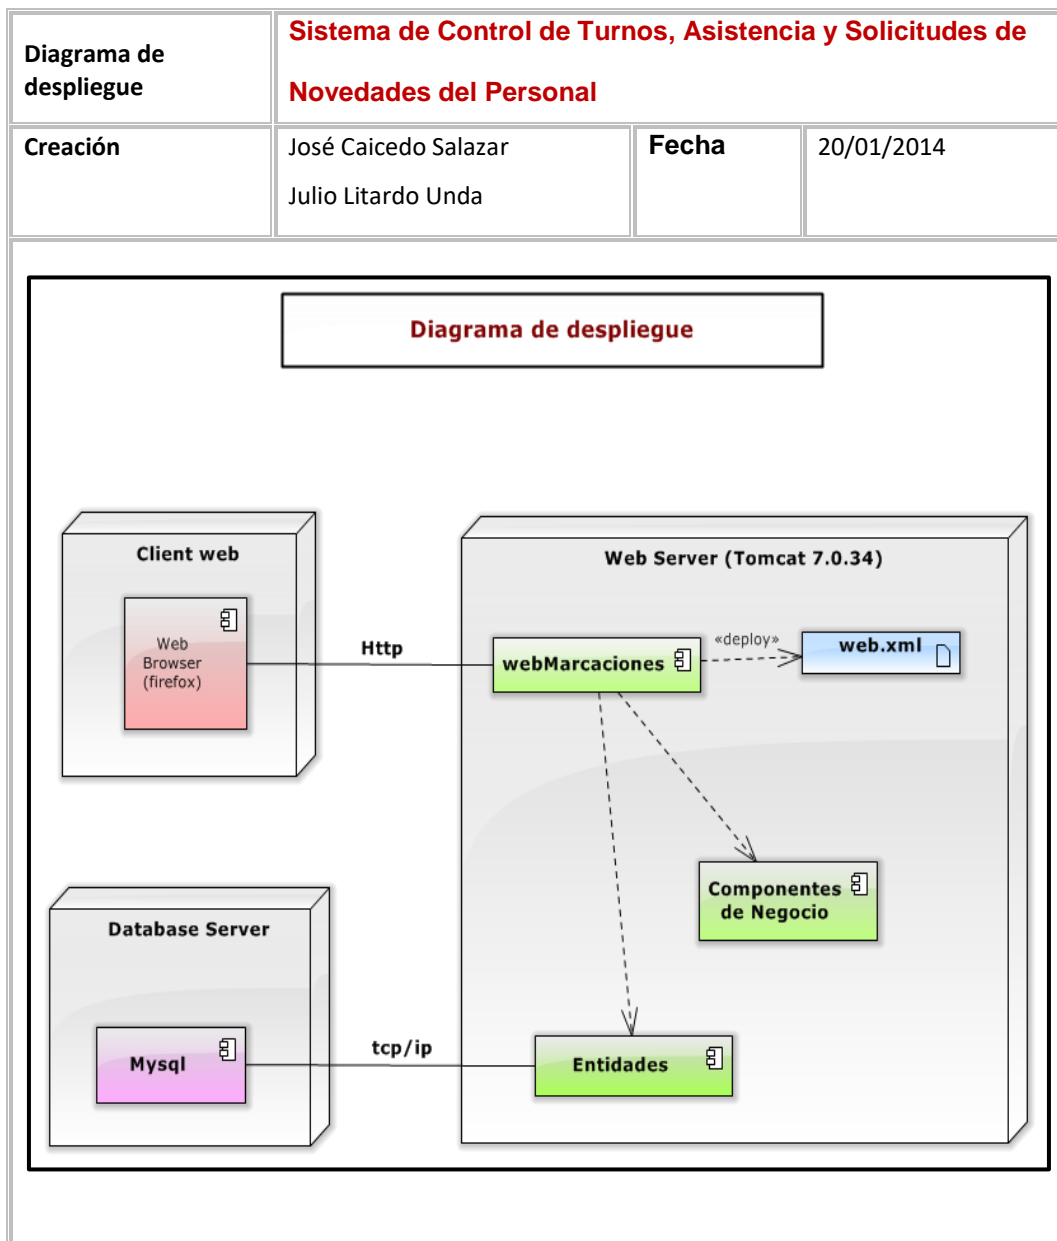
| Diagrama de despliegue | Sistema de Control de Turnos, Asistencia y Solicitudes de Novedades del Personal | | |
|---|---|---|---|
| Creación | José Caicedo Salazar<br>Julio Litardo Unda | Fecha | 20/01/2014 |

Diagrama de despliegue

Client web

Web Browser (firefox)

Http

Web Server (Tomcat 7.0.34)

webMarcaciones

«deploy»

web.xml

Componentes de Negocio

Database Server

Mysql

tcp/ip

Entidades